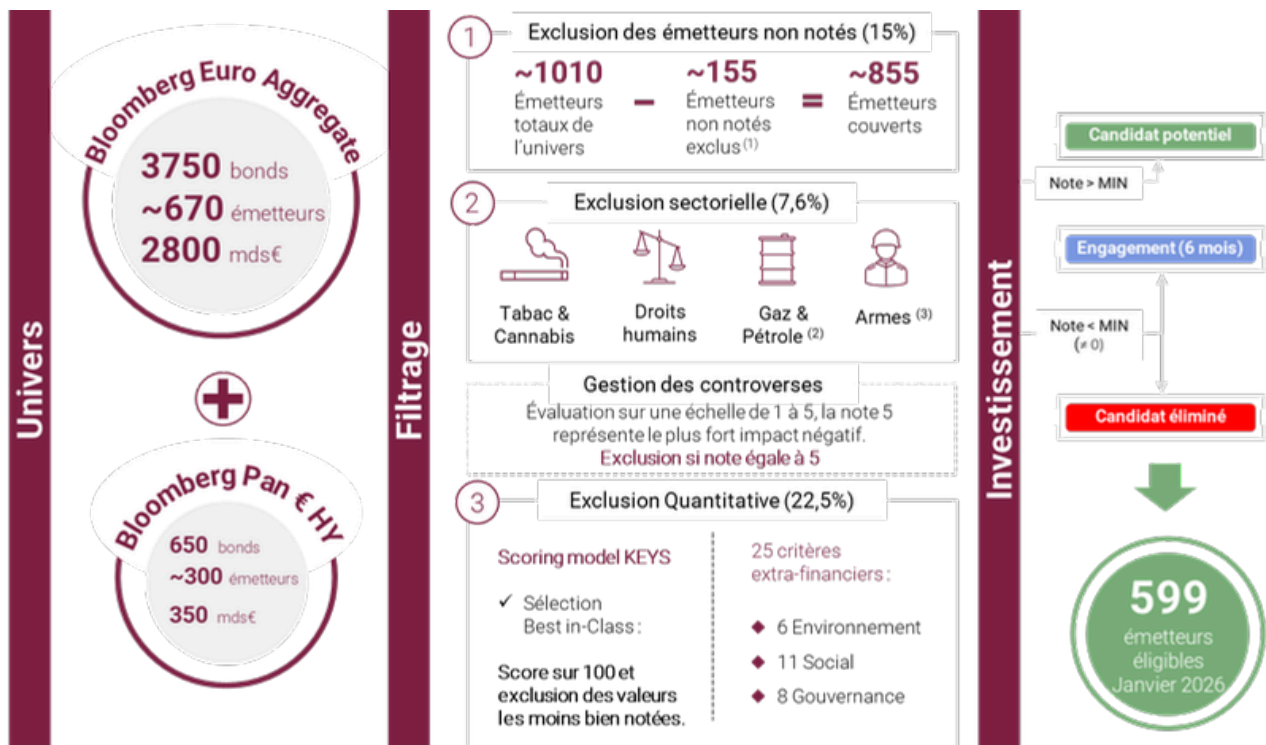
Univers

Bloomberg Euro Aggregate

3750 bonds
~670 émetteurs
2800 mds€

Bloomberg Pan € HY

650 bonds
~300 émetteurs
350 mds€

Filtrage

1 Exclusion des émetteurs non notés (15%)

~1010 Émetteurs totaux de l'univers – ~155 Émetteurs non notés exclus$^{(1)}$ = ~855 Émetteurs couverts

2 Exclusion sectorielle (7,6%)

Tabac & Cannabis

Droits humains

Gaz & Pétrole $^{(2)}$

Armes $^{(3)}$

Gestion des controverses

Évaluation sur une échelle de 1 à 5, la note 5 représente le plus fort impact négatif.
Exclusion si note égale à 5

3 Exclusion Quantitative (22,5%)

Scoring model KEYS

✓ Sélection Best in-Class :

Score sur 100 et exclusion des valeurs les moins bien notées.

25 critères extra-financiers :

◆ 6 Environnement
◆ 11 Social
◆ 8 Gouvernance

Investissement

Candidat potentiel

Note > MIN

Engagement (6 mois)

Note < MIN (≠ 0)

Candidat éliminé

599 émetteurs éligibles Janvier 2026